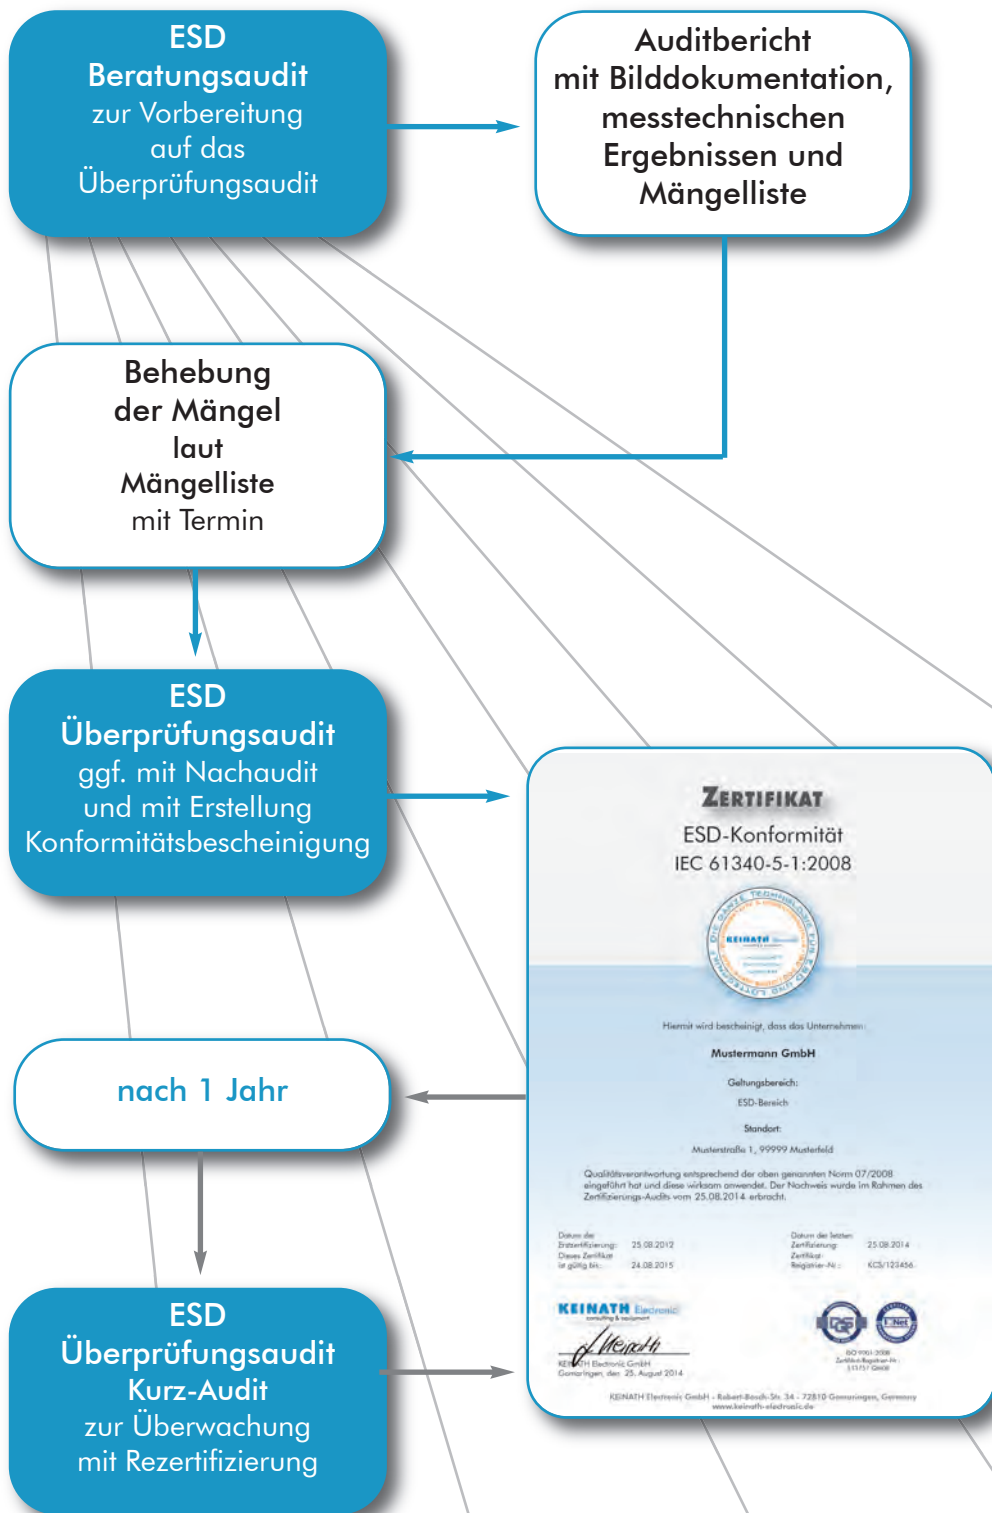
ESD
Beratungsaudit
zur Vorbereitung auf das Überprüfungsaudit

Auditbericht mit Bilddokumentation, messtechnischen Ergebnissen und Mängelliste

Behebung der Mängel laut Mängelliste mit Termin

ESD
Überprüfungsaudit
ggf. mit Nachaudit und mit Erstellung Konformitätsbescheinigung

ZERTIFIKAT
ESD-Konformität
IEC 61340-5-1:2008

KEINATH

Hiermit wird bescheinigt, dass das Unternehmen

Mustermann GmbH

Geltungsbereich:
ESD-Bereich

Standort:
Musterstraße 1, 99999 Musterfeld

Qualitätsverantwortung entsprechend der oben genannten Norm 07/2008 eingeführt hat und diese wirksam anwendet. Der Nachweis wurde im Rahmen des Zertifizierungs-Audits vom 25.08.2014 erbracht.

Datum der Erstzertifizierung: 25.08.2012
Dieses Zertifikat ist gültig bis: 24.08.2015

Datum der letzten Zertifizierung: 25.08.2014
Zertifikat-Register-Nr.: KCS/123456

KEINATH Electronic

KEINATH Electronic GmbH
Gomaringen, den 25. August 2014

KEINATH Electronic GmbH · Robert-Bosch-Str. 34 · 72810 Gomaringen, Germany
www.keinath-electronic.de

nach 1 Jahr

ESD
Überprüfungsaudit
Kurz-Audit
zur Überwachung mit Rezertifizierung